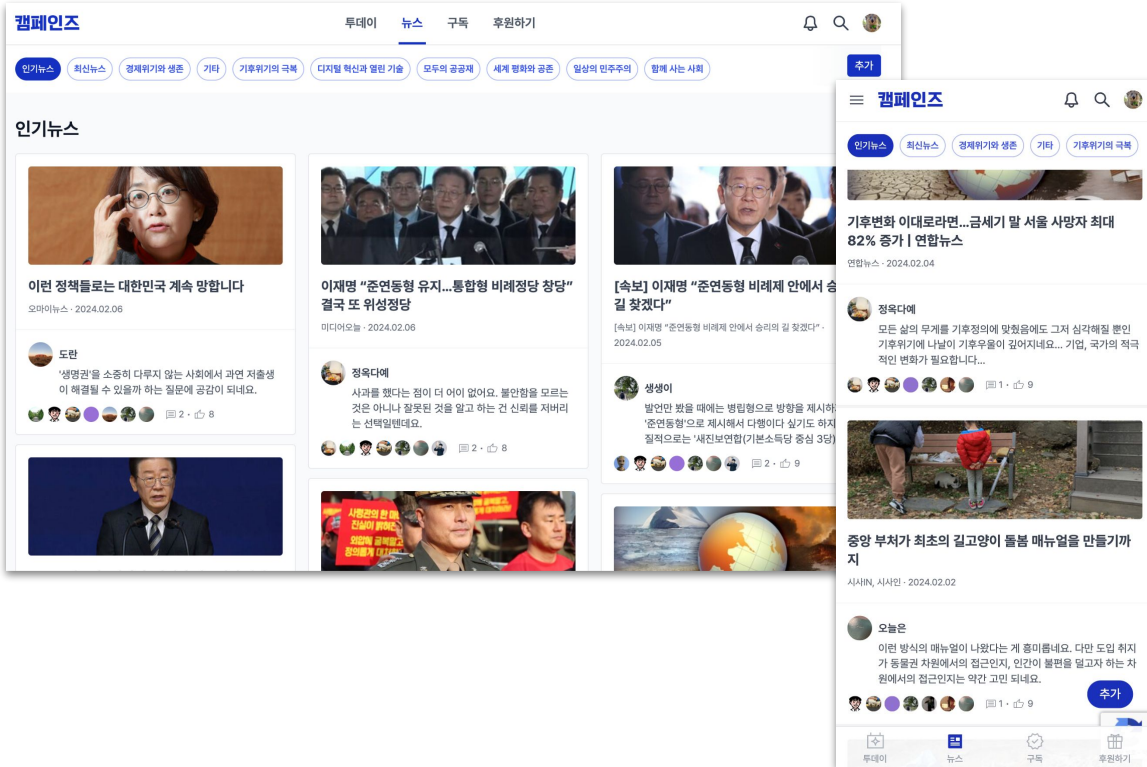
캠페인즈

투데이 뉴스 구독 후원하기

인기뉴스 최신뉴스 경제위기와 생존 기타 기후위기의 극복 디지털 혁신과 열린 기술 모두의 공공재 세계 평화와 공존 일상의 민주주의 함께 사는 사회

추가

인기뉴스

이런 정책들로는 대한민국 계속 망합니다

오마이뉴스 · 2024.02.06

도란

'생명권'을 소중히 다루지 않는 사회에서 과연 저출생이 해결될 수 있을까 하는 질문에 공감이 되네요.

2 · 8

이재명 "준연동형 유지…통합형 비례정당 창당" 결국 또 위성정당

미디어오늘 · 2024.02.06

정욱다예

사과를 했다는 점이 더 어이 없어요. 불안함을 모르는 것은 아니나 잘못된 것을 알고 하는 건 신뢰를 저버리는 선택일텐데요.

2 · 8

[속보] 이재명 "준연동형 비례제 안에서 승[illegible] 길 찾겠다"

[속보] 이재명 "준연동형 비례제 안에서 승리의 길 찾겠다" · 2024.02.05

생생이

발언만 봤을 때에는 병립형으로 방향을 제시하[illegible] '준연동형'으로 제시해서 다행이다 싶기도 하지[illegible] 질적으로는 '새진보연합(기본소득당 중심 3당)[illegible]

2 · 9

캠페인즈

인기뉴스 최신뉴스 경제위기와 생존 기타 기후위기의 극복

기후변화 이대로라면…금세기 말 서울 사망자 최대 82% 증가 | 연합뉴스

연합뉴스 · 2024.02.04

정욱다예

모든 삶의 무게를 기후정의에 맞췄음에도 그저 심각해질 뿐인 기후위기에 나날이 기후우울이 깊어지네요… 기업, 국가의 적극적인 변화가 필요합니다...

1 · 9

중앙 부처가 최초의 길고양이 돌봄 매뉴얼을 만들기까

시사IN, 시사인 · 2024.02.02

오늘은

이런 방식의 매뉴얼이 나왔다는 게 흥미롭네요. 다만 도입 취지가 동물권 차원에서의 접근인지, 인간이 불편을 덜고자 하는 차원에서의 접근인지는 약간 고민 되네요.

1 · 9

추가

투데이 뉴스 구독 후원하기